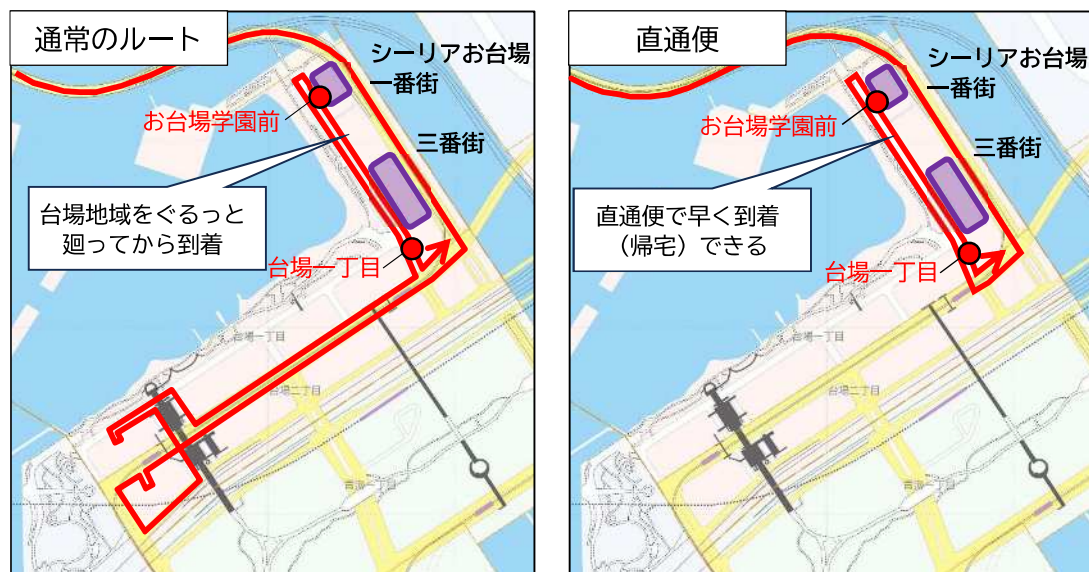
通常のルート

シーリアお台場
一番街

お台場学園前

三番街

台場地域をぐるっと
廻ってから到着

台場一丁目

台場一丁目

台場二丁目

青海一丁目

直通便

シーリアお台場
一番街

お台場学園前

三番街

直通便で早く到着
（帰宅）できる

台場一丁目

台場一丁目

台場二丁目

青海一丁目